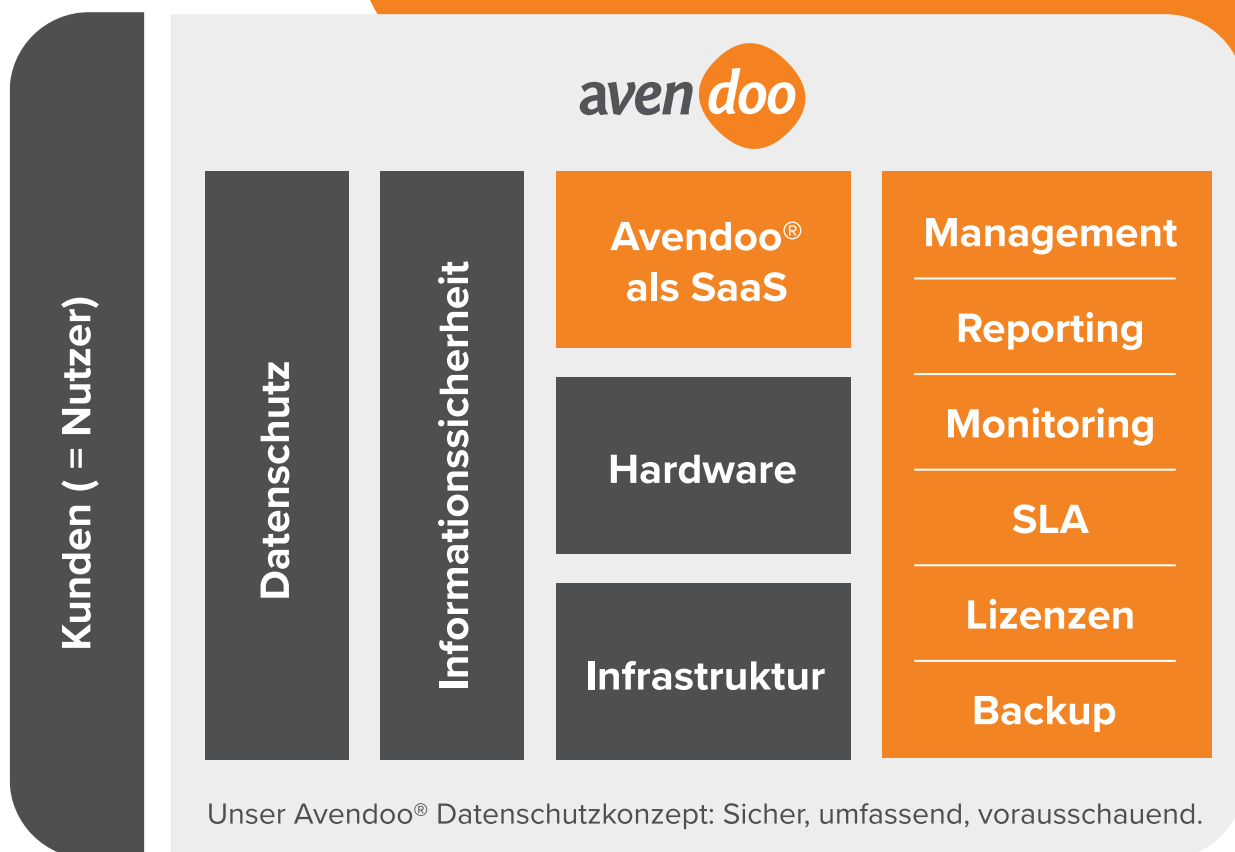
Kunden ( = Nutzer)

avendoo

Datenschutz

Informationssicherheit

Avendoo® als SaaS

Hardware

Infrastruktur

Management

Reporting

Monitoring

SLA

Lizenzen

Backup

Unser Avendoo® Datenschutzkonzept: Sicher, umfassend, vorausschauend.